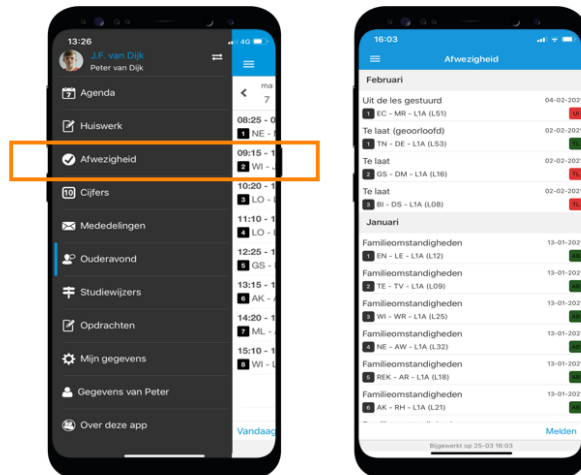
13:26
J.F. van Dijk
Peter van Dijk
4G

Agenda
Huiswerk
Afwezigheid
Cijfers
Mededelingen
Ouderavond
Studiewijzers
Opdrachten
Mijn gegevens
Gegevens van Peter
Over deze app

ma
7
08:25 -
1 NE -
09:15 -
2 WI -
10:20 -
3 LO -
11:10 -
4 LO -
12:25 -
5 GS -
13:15 -
6 AK -
14:20 -
7 ML -
15:10 -
8 WI -
Vandaag

16:03
Afwezigheid
Februari
Uit de les gestuurd
1 EC - MR - L1A (L51)
04-02-2021
Te laat (geoorloofd)
1 TN - DE - L1A (L53)
02-02-2021
Te laat
2 GS - DM - L1A (L16)
02-02-2021
Te laat
3 BI - DS - L1A (L08)
02-02-2021
Januari
Familieomstandigheden
1 EN - LE - L1A (L12)
13-01-2021
Familieomstandigheden
2 TE - TV - L1A (L09)
13-01-2021
Familieomstandigheden
3 WI - WR - L1A (L25)
13-01-2021
Familieomstandigheden
4 NE - AW - L1A (L32)
13-01-2021
Familieomstandigheden
5 REK - AR - L1A (L18)
13-01-2021
Familieomstandigheden
6 AK - RH - L1A (L21)
13-01-2021
Melden
Bijgewerkt op 25-03 16:03